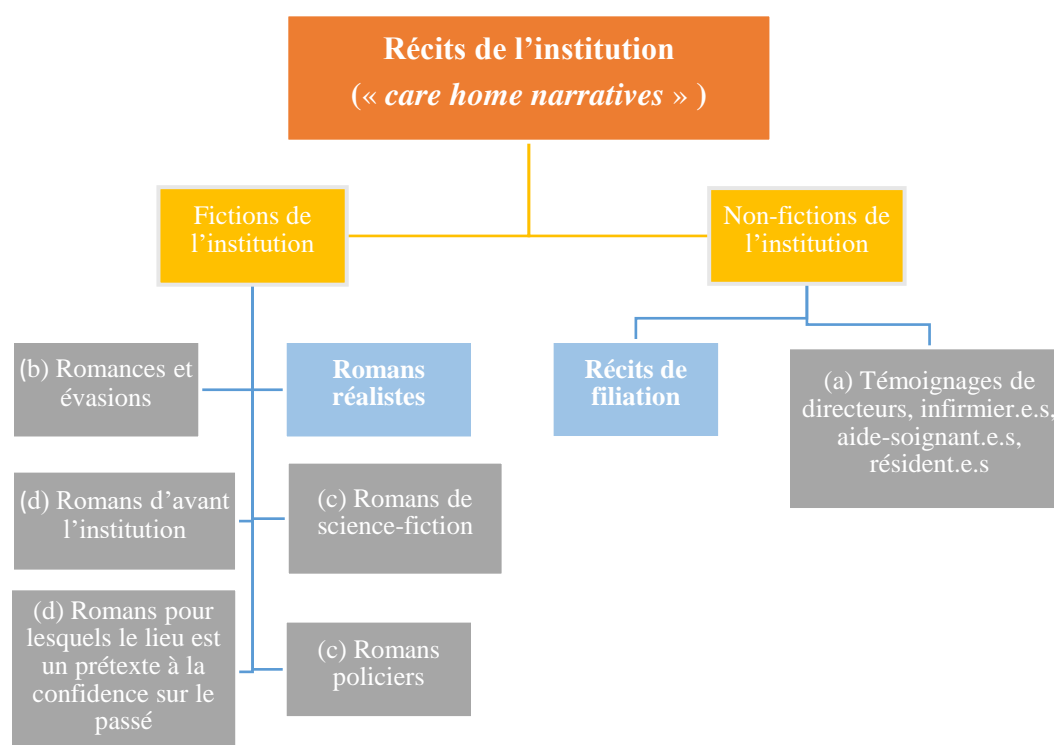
Récits de l’institution
(« care home narratives » )

Fictions de l’institution

Non-fictions de l’institution

(b) Romances et évasions

Romans réalistes

Récits de filiation

(a) Témoignages de directeurs, infirmier.e.s, aide-soignant.e.s, résident.e.s

(d) Romans d’avant l’institution

(c) Romans de science-fiction

(d) Romans pour lesquels le lieu est un prétexte à la confidence sur le passé

(c) Romans policiers